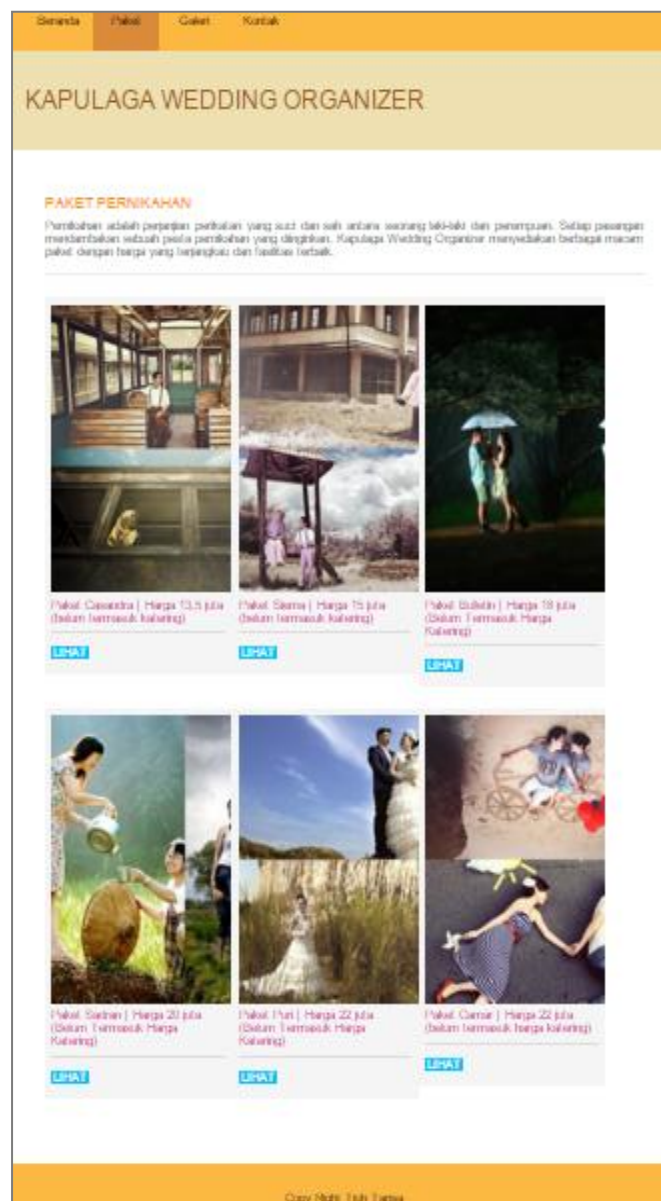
Beranda Paket Galeri Kontak

KAPULAGA WEDDING ORGANIZER

PAKET PERNIKAHAN

Pernikahan adalah perjanjian perikatan yang suci dan sah antara seorang laki-laki dan perempuan. Setiap pasangan mendambakan sebuah pesta pernikahan yang diinginkan. Kapulaga Wedding Organizer menyediakan berbagai macam paket dengan harga yang terjangkau dan fasilitas terbaik.

Paket Cassandra | Harga 13,5 juta (belum termasuk katering)

LIHAT

Paket Sierra | Harga 15 juta (belum termasuk katering)

LIHAT

Paket Bulletin | Harga 18 juta (Belum Termasuk Harga Katering)

LIHAT

Paket Sadnan | Harga 20 juta (Belum Termasuk Harga Katering)

LIHAT

Paket Puri | Harga 22 juta (Belum Termasuk Harga Katering)

LIHAT

Paket Camar | Harga 22 juta (belum termasuk harga katering)

LIHAT

Copy Right Tidy Tampa